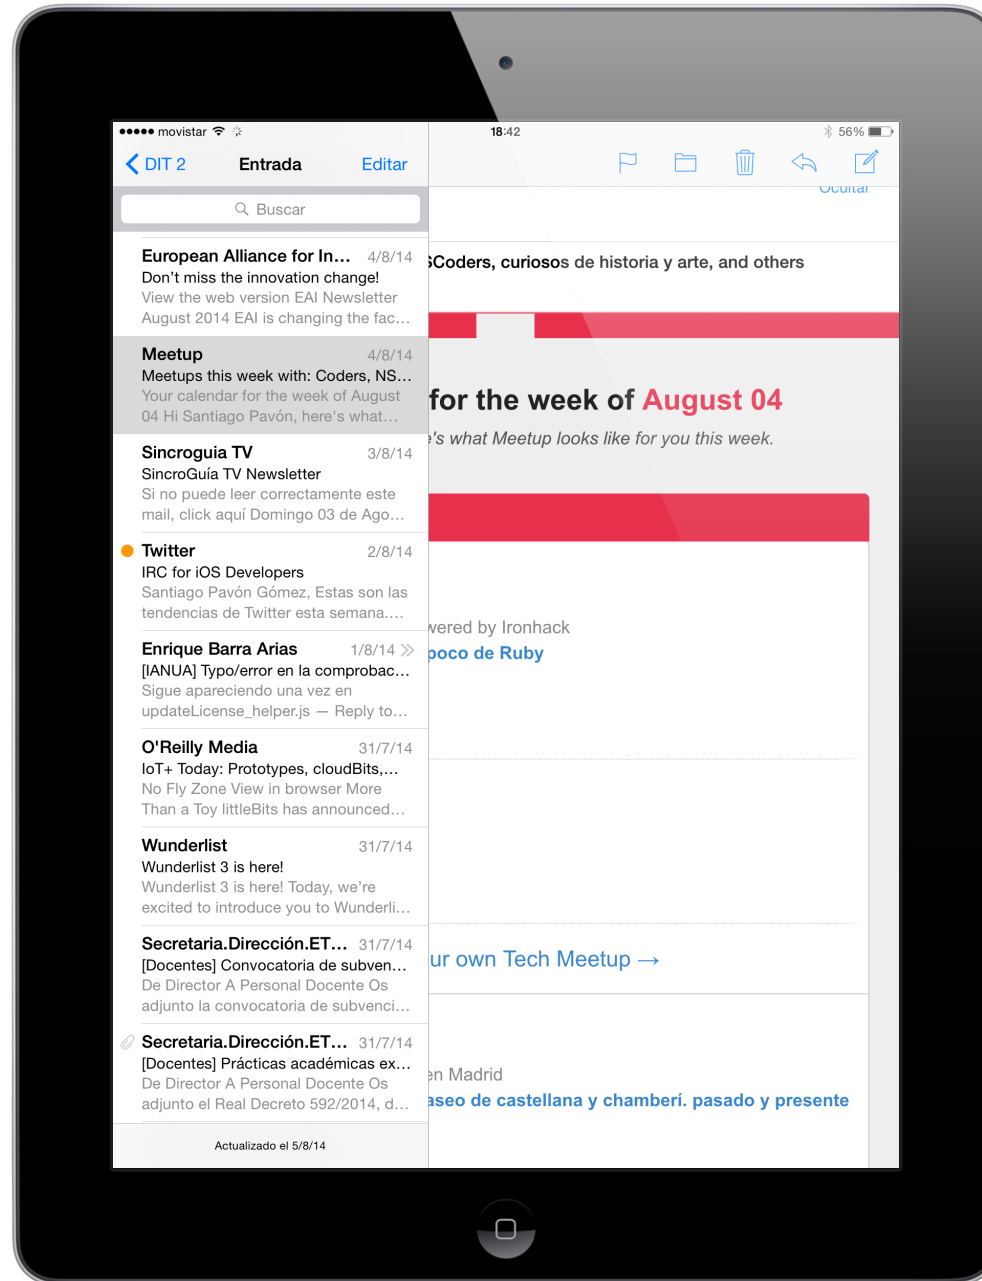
●●●●● movistar
18:42
56%

DIT 2 Entrada Editar

Buscar

European Alliance for In... 4/8/14
Don't miss the innovation change!
View the web version EAI Newsletter August 2014 EAI is changing the fac...

Meetup 4/8/14
Meetups this week with: Coders, NS...
Your calendar for the week of August 04 Hi Santiago Pavón, here's what...

Sincroguia TV 3/8/14
SincroGuía TV Newsletter
Si no puede leer correctamente este mail, click aquí Domingo 03 de Ago...

Twitter 2/8/14
IRC for iOS Developers
Santiago Pavón Gómez, Estas son las tendencias de Twitter esta semana....

Enrique Barra Arias 1/8/14
[IANUA] Typo/error en la comprobac...
Sigue apareciendo una vez en updateLicense_helper.js — Reply to...

O'Reilly Media 31/7/14
IoT+ Today: Prototypes, cloudBits,...
No Fly Zone View in browser More Than a Toy littleBits has announced...

Wunderlist 31/7/14
Wunderlist 3 is here!
Wunderlist 3 is here! Today, we're excited to introduce you to Wunderli...

Secretaria.Dirección.ET... 31/7/14
[Docentes] Convocatoria de subven...
De Director A Personal Docente Os adjunto la convocatoria de subvenci...

Secretaria.Dirección.ET... 31/7/14
[Docentes] Prácticas académicas ex...
De Director A Personal Docente Os adjunto el Real Decreto 592/2014, d...

Actualizado el 5/8/14

Ocultar

Coders, curiosos de historia y arte, and others

for the week of August 04
's what Meetup looks like for you this week.

wered by Ironhack
poco de Ruby

ur own Tech Meetup →

en Madrid
aseo de castellana y chamberí. pasado y presente